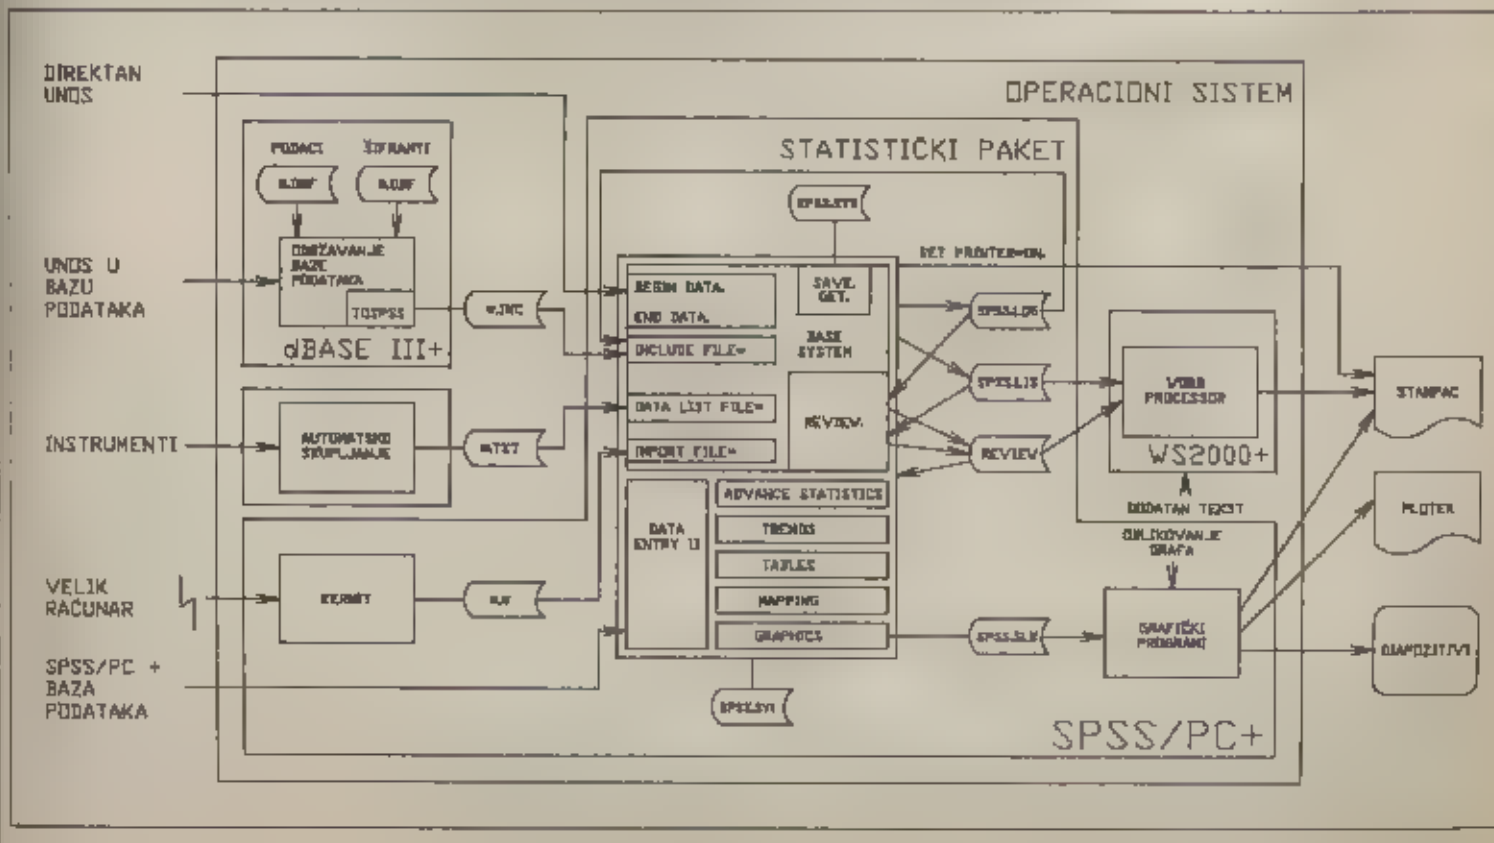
DIREKTAN UNOS

OPERACIONI SISTEM

STATISTIČKI PAKET

PODACI

ŠIFRANTI

*.DBF

*.DBF

ODRŽAVANJE BAZE PODATAKA

TOSPSS

dBASE III+

UNOS U BAZU PODATAKA

*.INC

SPSS.SYS

SET PRINTER=ON.

BEGIN DATA.

END DATA.

SAVE. GET.

BASE SYSTEM

INCLUDE FILE=

SPSS.LOG

SPSS.LIS

WORD PROCESSOR

WS2000+

ŠTAMPAČ

INSTRUMENTI

AUTOMATSKO SKUPLJANJE

*.TXT

DATA LIST FILE=

REVIEW

IMPORT FILE=

REVIEW

DODATAN TEKST

ADVANCE STATISTICS

DATA ENTRY II

TRENDS

TABLES

MAPPING

GRAPHICS

PLOTER

UKLJUČIVANJE GRAFA

VELIK RAČUNAR

KERMIT

*.W

SPSS.SLK

GRAFIČKI PROGRAMI

DIAPOZITIVI

SPSS/PC + BAZA PODATAKA

SPSS.SYS

SPSS/PC+